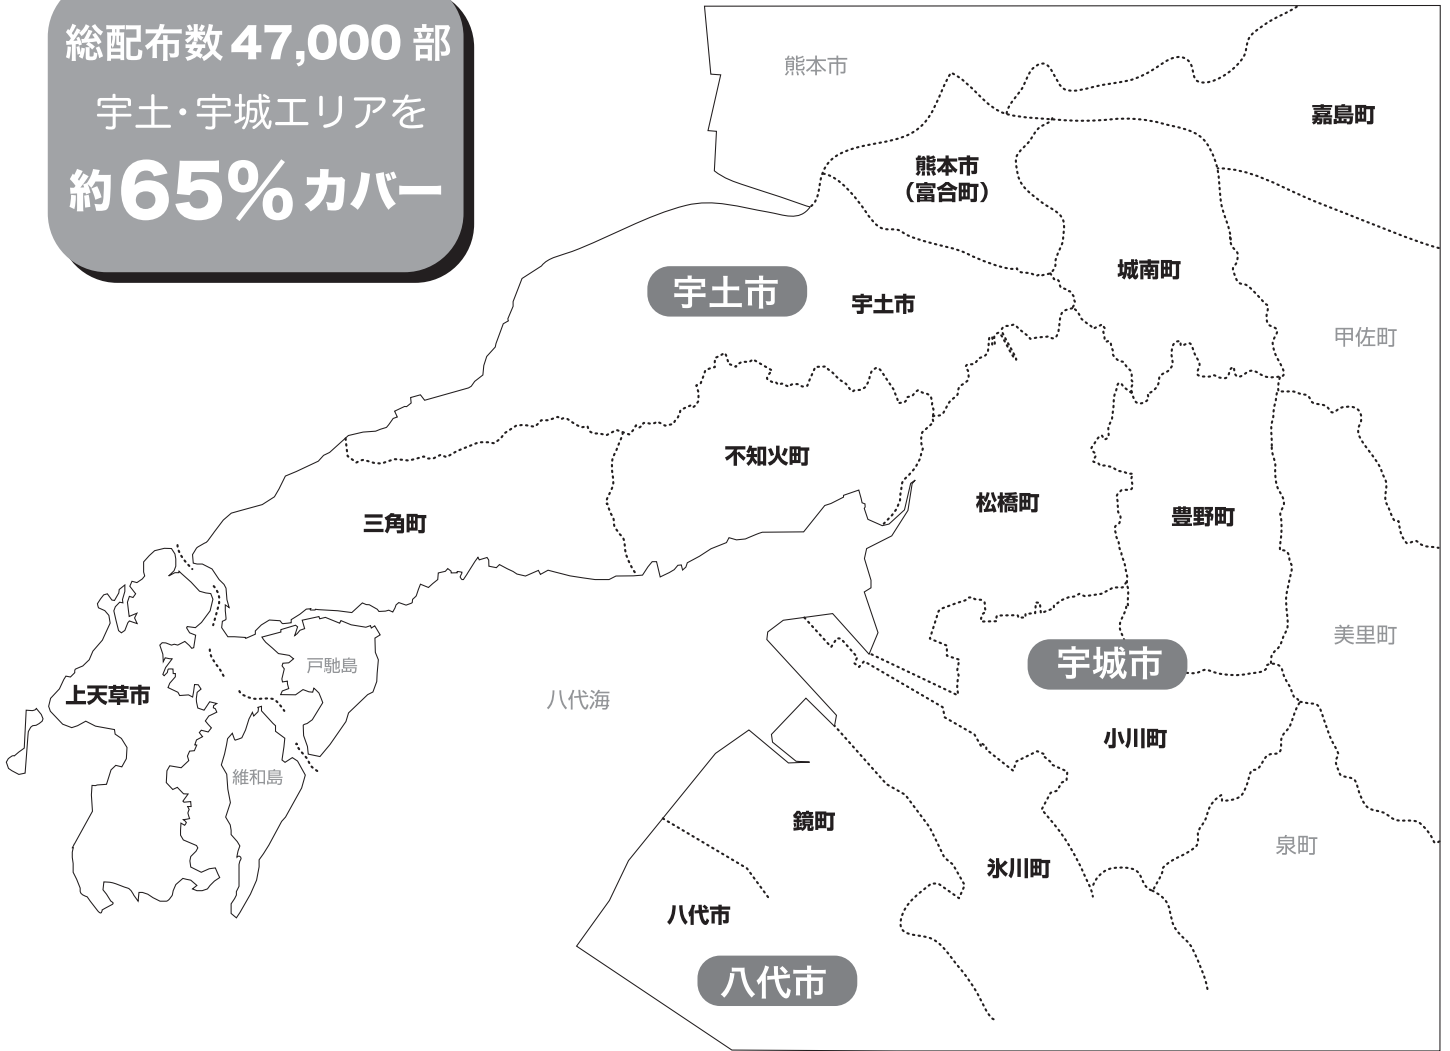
総配布数 47,000 部
宇土・宇城エリアを
約65%カバー

熊本市
嘉島町
熊本市
（富合町）
城南町
宇土市
宇土市
甲佐町
不知火町
松橋町
豊野町
三角町
美里町
宇城市
戸馳島
上天草市
八代海
小川町
維和島
鏡町
泉町
氷川町
八代市
八代市